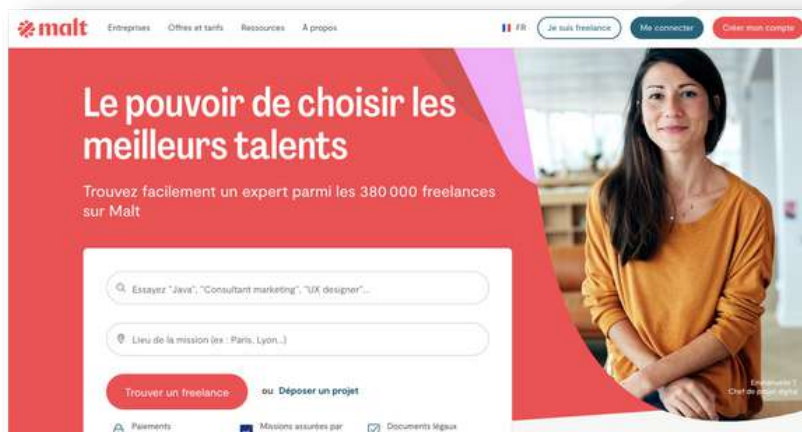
malt

Entreprises Offres et tarifs Ressources À propos

FR Je suis freelance Me connecter Créer mon compte

Le pouvoir de choisir les meilleurs talents

Trouvez facilement un expert parmi les 380 000 freelances sur Malt

Essayez "Java", "Consultant marketing", "UX designer"...

Lieu de la mission (ex : Paris, Lyon...)

Trouver un freelance ou Déposer un projet

Paiements

Missions assurées par

Documents légaux

Emmanuelle T
Chef de projet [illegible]